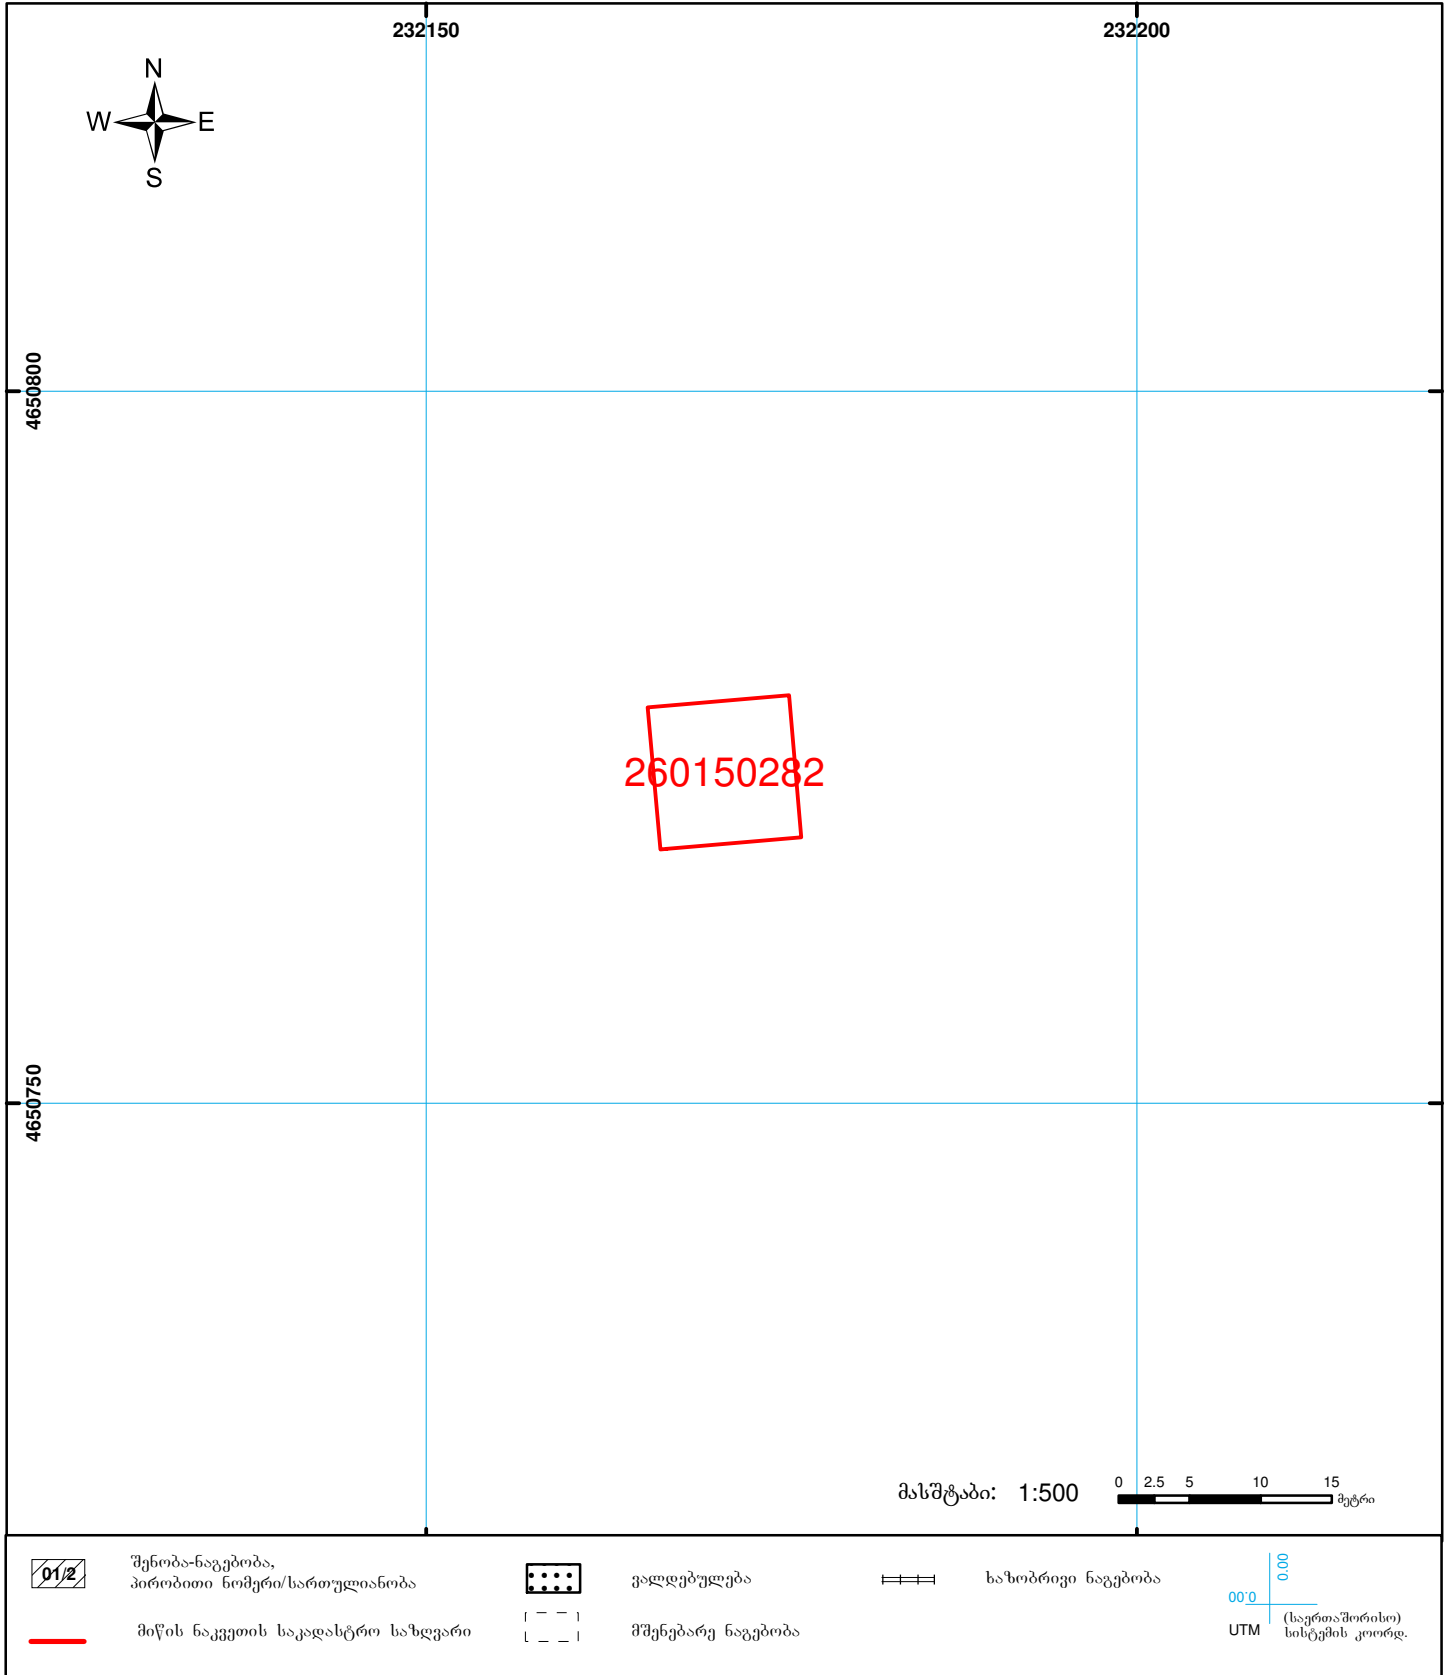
232150
232200

N
W
E
S

4650800
4650750

260150282

მასშტაბი: 1:500
0 2.5 5 10 15
მეტრი

01/2
შენობა-ნაგებობა, პირობითი ნომერი/სართულიანობა

ვალდებულება

ხაზობრივი ნაგებობა

0.00
00'0
UTM
(საერთაშორისო) სისტემის კოორდ.

მიწის ნაკვეთის საკადასტრო საზღვარი

მშენებარე ნაგებობა